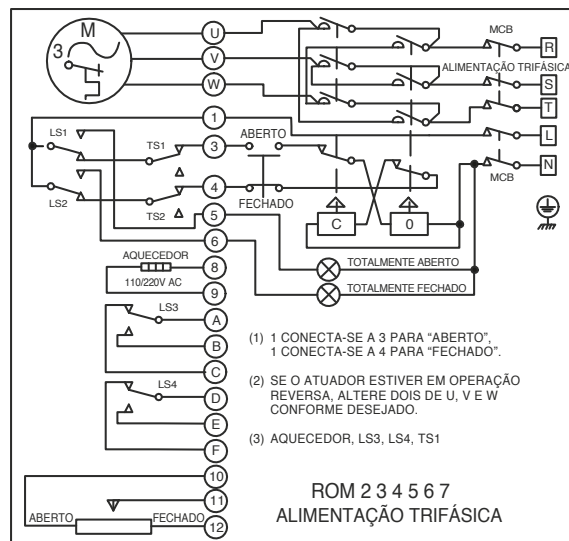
M
3
U
V
W
MCB
R
ALIMENTAÇÃO TRIFÁSICA
S
T
1
L
LS1
TS1
3
ABERTO
N
MCB
4
LS2
TS2
5
FECHADO
C
0
6
AQUECEDOR
TOTALMENTE ABERTO
8
110/220V AC
9
TOTALMENTE FECHADO
LS3
A
B
C
LS4
D
E
F
10
11
ABERTO
FECHADO
12

(1) 1 CONECTA-SE A 3 PARA "ABERTO", 1 CONECTA-SE A 4 PARA "FECHADO".

(2) SE O ATUADOR ESTIVER EM OPERAÇÃO REVERSA, ALTERE DOIS DE U, V E W CONFORME DESEJADO.

(3) AQUECEDOR, LS3, LS4, TS1

ROM 2 3 4 5 6 7
ALIMENTAÇÃO TRIFÁSICA